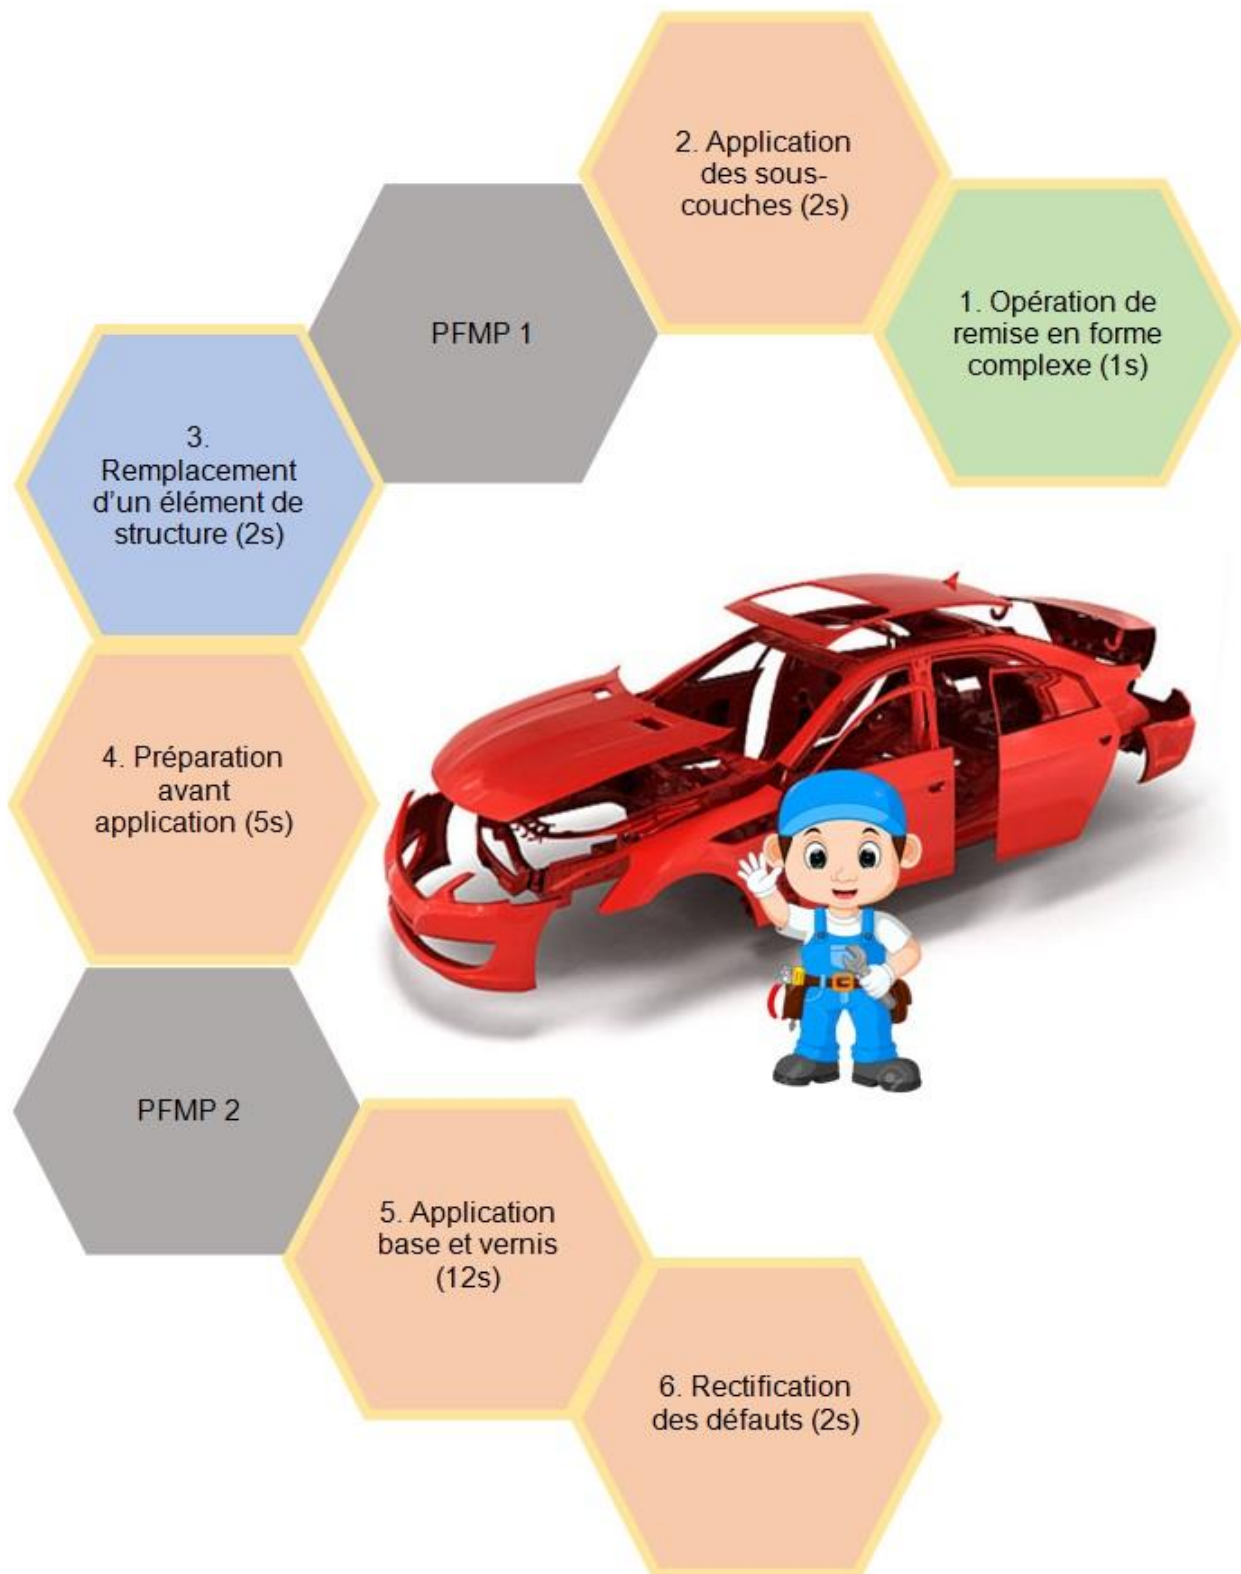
2. Application des sous-couches (2s)

PFMP 1

1. Opération de remise en forme complexe (1s)

3. Remplacement d’un élément de structure (2s)

4. Préparation avant application (5s)

PFMP 2

5. Application base et vernis (12s)

6. Rectification des défauts (2s)